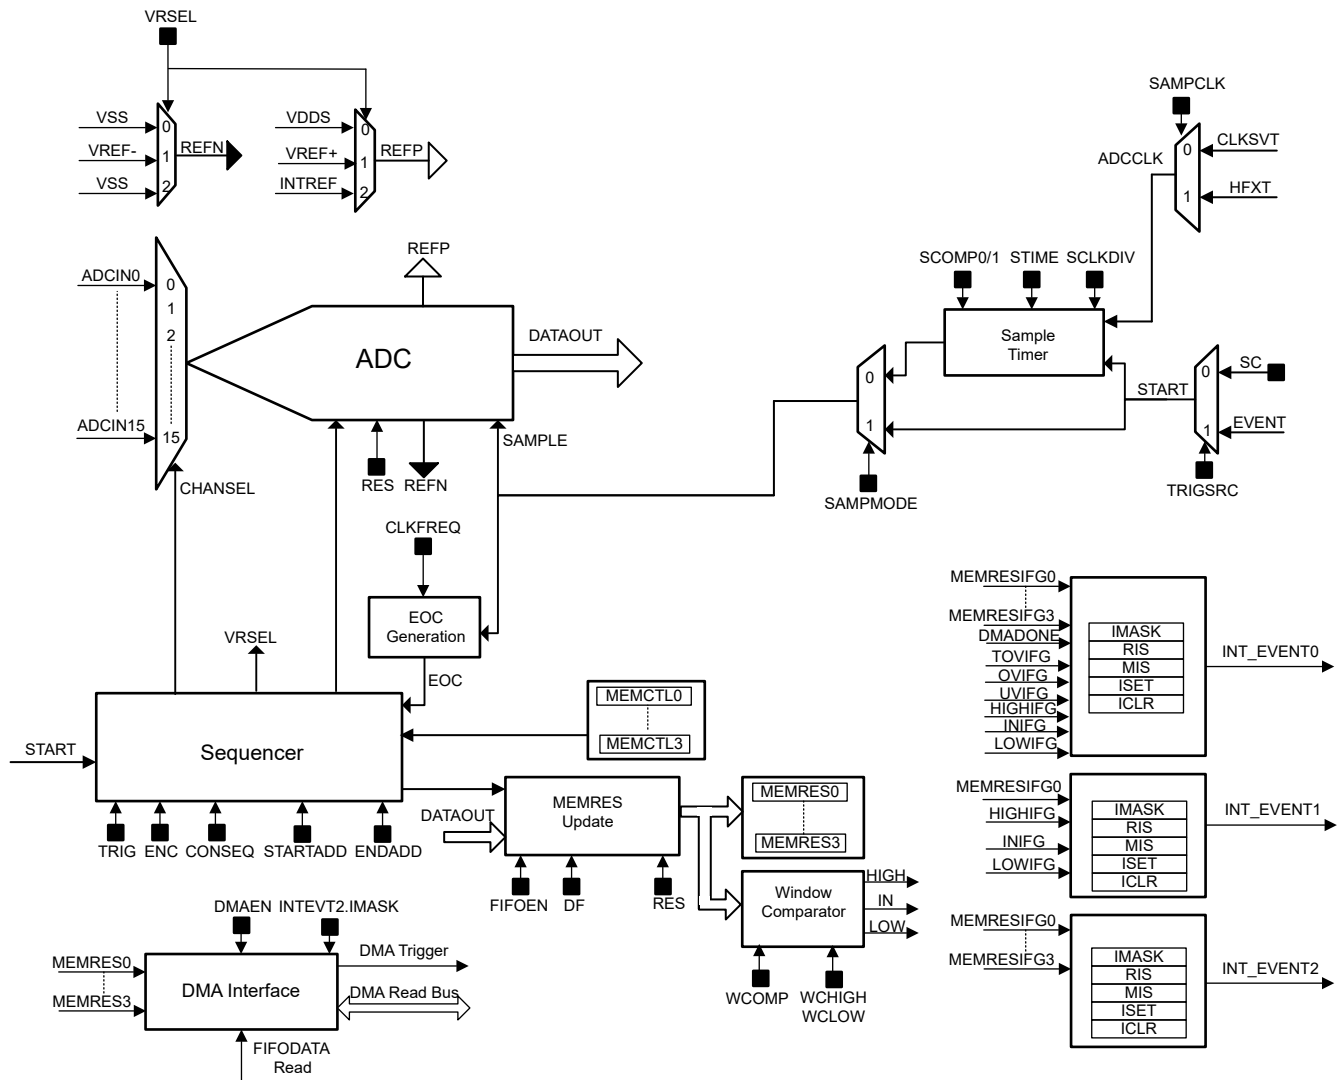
VRSEL

VSS
0
VREF-
1
VSS
2
REFN

VDDS
0
VREF+
1
INTREF
2
REFP

SAMPCLK
ADCCLK
0
CLKSVT
1
HFXT

ADCIN0
0
1
2
ADCIN15
15
CHANSEL

REFP
ADC
DATAOUT
RES
REFN
SAMPLE

SCOMP0/1
STIME
SCLKDIV
Sample Timer

0
1
SAMPMODE

START
0
SC
1
EVENT
TRIGSRC

CLKFREQ
EOC Generation
EOC

VRSEL

START
Sequencer
TRIG
ENC
CONSEQ
STARTADD
ENDADD

MEMCTL0
MEMCTL3

DATAOUT
MEMRES Update
FIFOEN
DF
RES

MEMRES0
MEMRES3

Window Comparator
HIGH
IN
LOW
WCOMP
WCHIGH
WCLOW

MEMRESIFG0
MEMRESIFG3
DMADONE
TOVIFG
OVIFG
UVIFG
HIGHIFG
INIFG
LOWIFG
IMASK
RIS
MIS
ISET
ICLR
INT_EVENT0

MEMRESIFG0
HIGHIFG
INIFG
LOWIFG
IMASK
RIS
MIS
ISET
ICLR
INT_EVENT1

MEMRESIFG0
MEMRESIFG3
IMASK
RIS
MIS
ISET
ICLR
INT_EVENT2

DMAEN
INTEVT2.IMASK
DMA Trigger
MEMRES0
MEMRES3
DMA Interface
DMA Read Bus
FIFODATA Read